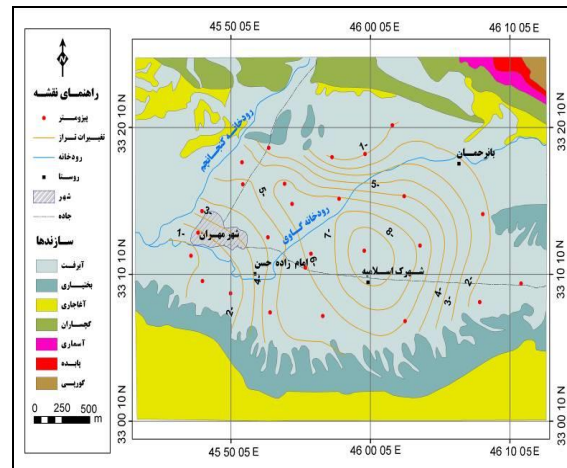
45 50 05 E
46 00 05 E
46 10 05 E

33 20 10 N
33 10 10 N
33 00 10 N

45 50 05 E
46 00 05 E
46 10 05 E

N

راهنمای نقشه
پیزومتر
تغییرات تراز
رودخانه
روستا
شهر
جاده

سازندها
آبرفت
بختیاری
آغاجاری
گچساران
آسماری
پابده
گورپی

0 250 500
m

رودخانه گنجانچم
رودخانه گاوی
باغ‌حسان
شهر مهران
امام زاده حسن
شهرک اسلامیه

-1
-2
-3
-4
-5
-6
-7
-8
-1
-2
-3
-4
-5